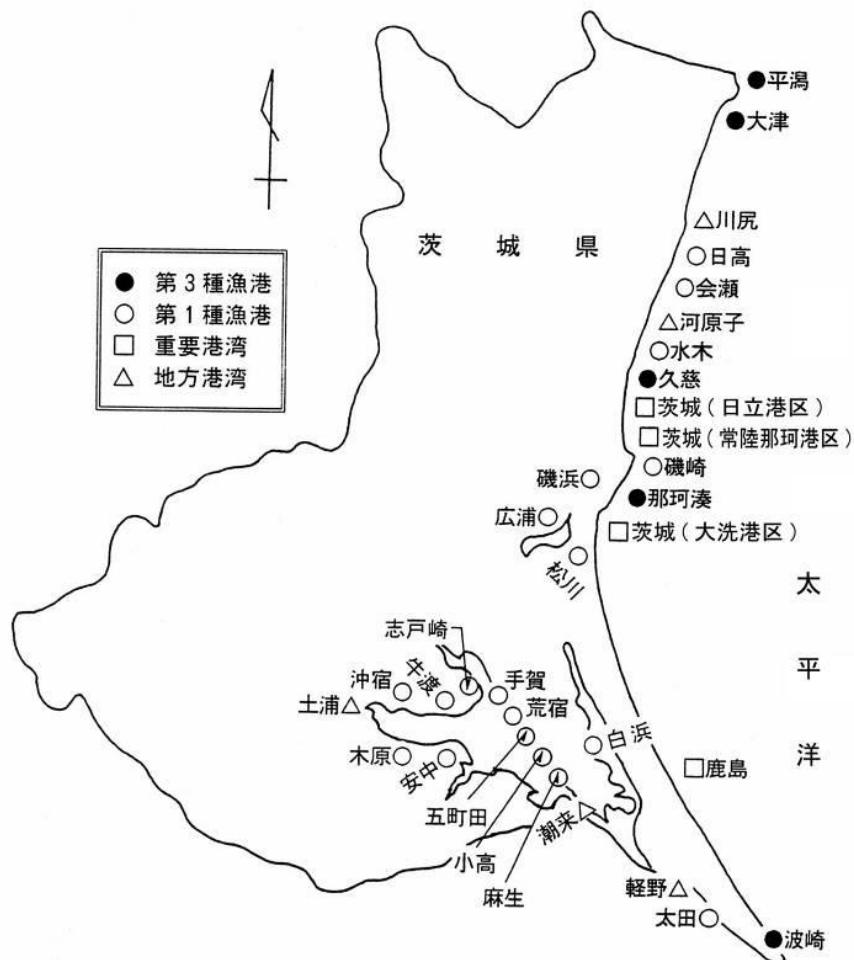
●平潟
●大津
△川尻
○日高
○会瀬
△河原子
○水木
●久慈
□茨城（日立港区）
□茨城（常陸那珂港区）
○磯崎
●那珂湊
□茨城（大洗港区）

茨　城　県

● 第３種漁港
○ 第１種漁港
□ 重要港湾
△ 地方港湾

磯浜○
広浦○
松川

太
平
洋

志戸崎
沖宿
牛渡
手賀
荒宿
土浦△
白浜
木原○
安中
□鹿島
五町田
潮来△
小高
麻生
軽野△
太田○
●波崎